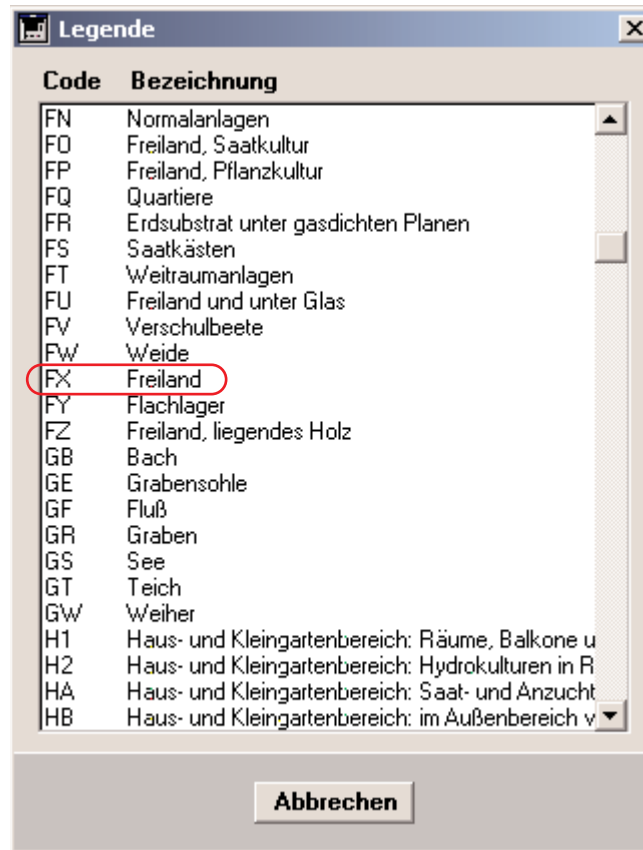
Legende

| Code | Bezeichnung |
|---|---|
| FN | Normalanlagen |
| FO | Freiland, Saatkultur |
| FP | Freiland, Pflanzkultur |
| FQ | Quartiere |
| FR | Erdsubstrat unter gasdichten Planen |
| FS | Saatkästen |
| FT | Weitraumanlagen |
| FU | Freiland und unter Glas |
| FV | Verschulbeete |
| FW | Weide |
| FX | Freiland |
| FY | Flachlager |
| FZ | Freiland, liegendes Holz |
| GB | Bach |
| GE | Grabensohle |
| GF | Fluß |
| GR | Graben |
| GS | See |
| GT | Teich |
| GW | Weiher |
| H1 | Haus- und Kleingartenbereich: Räume, Balkone u |
| H2 | Haus- und Kleingartenbereich: Hydrokulturen in R |
| HA | Haus- und Kleingartenbereich: Saat- und Anzucht |
| HB | Haus- und Kleingartenbereich: im Außenbereich v |

Abbrechen